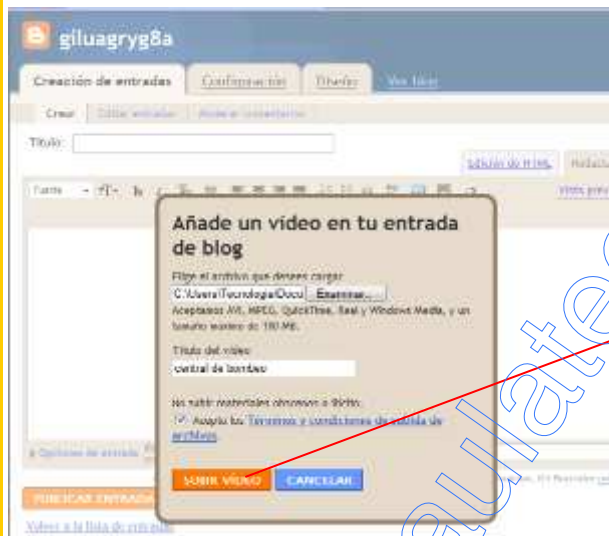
giluagryg8a

Creación de entradas
Configuración
Diseño
Ver blog

Crear
Editar entradas
Moderar comentarios

Título:

Edición de HTML
Redactar

Fuente
Vista previa

Añade un vídeo en tu entrada de blog

Elige el archivo que deseas cargar:
C:\Users\Tecnologia\Docu
Examinar...
Aceptamos AVI, MPEG, QuickTime, Real y Windows Media, y un tamaño máximo de 100 MB.

Título del vídeo:
central de bombeo

No subir materiales obscenos o ilícitos.
Acepto los Términos y condiciones de subida de archivos

SUBIR VÍDEO
CANCELAR

Opciones de entrada

PUBLICAR ENTRADA

Volver a la lista de entradas